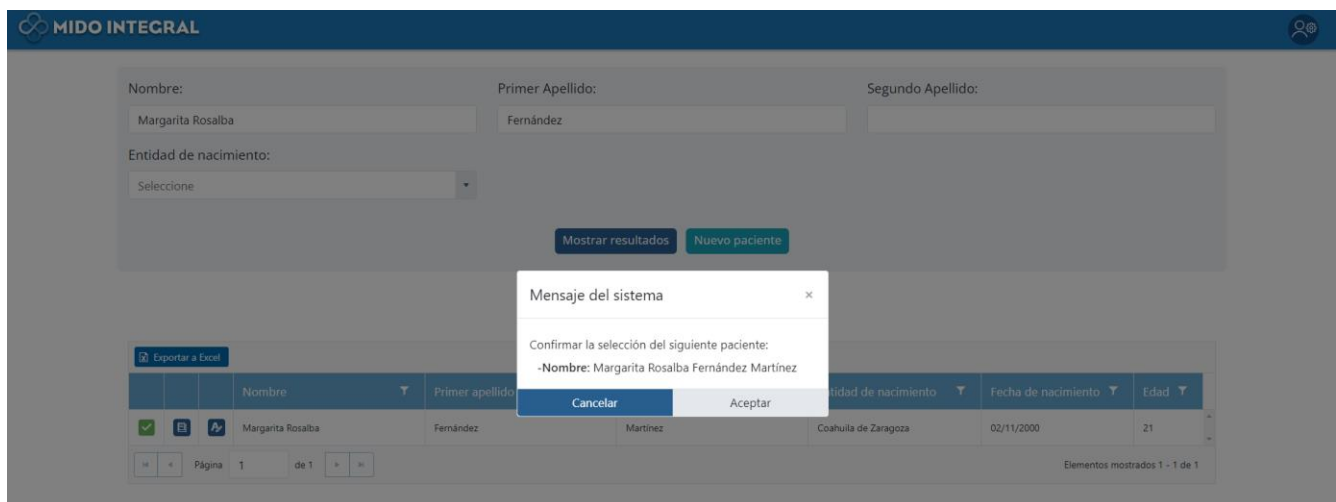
MIDO INTEGRAL

Nombre:
Margarita Rosalba
Primer Apellido:
Fernández
Segundo Apellido:

Entidad de nacimiento:
Seleccione

Mostrar resultados
Nuevo paciente

Mensaje del sistema
×
Confirmar la selección del siguiente paciente:
-Nombre: Margarita Rosalba Fernández Martínez
Cancelar
Aceptar

Exportar a Excel

| | | | Nombre | Primer apellido | | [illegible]tidad de nacimiento | Fecha de nacimiento | Edad |
|---|---|---|---|---|---|---|---|---|
| | | | Margarita Rosalba | Fernández | Martínez | Coahuila de Zaragoza | 02/11/2000 | 21 |

Página 1 de 1
Elementos mostrados 1 - 1 de 1